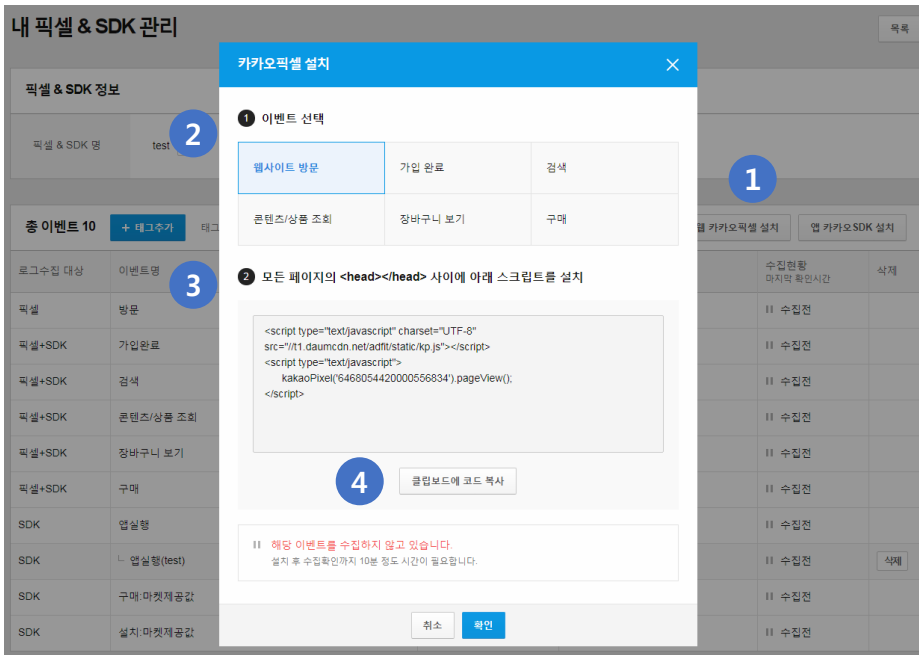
내 픽셀 & SDK 관리

목록

픽셀 & SDK 정보

픽셀 & SDK 명

test

총 이벤트 10

+ 태그추가

태그

웹 카카오픽셀 설치

앱 카카오SDK 설치

| 로그수집 대상 | 이벤트명 | 수집현황 마지막 확인시간 | 삭제 |
|---|---|---|---|
| 픽셀 | 방문 | 수집전 | |
| 픽셀+SDK | 가입완료 | 수집전 | |
| 픽셀+SDK | 검색 | 수집전 | |
| 픽셀+SDK | 콘텐츠/상품 조회 | 수집전 | |
| 픽셀+SDK | 장바구니 보기 | 수집전 | |
| 픽셀+SDK | 구매 | 수집전 | |
| SDK | 앱실행 | 수집전 | |
| SDK | └ 앱실행(test) | 수집전 | 삭제 |
| SDK | 구매:마켓제공값 | 수집전 | |
| SDK | 설치:마켓제공값 | 수집전 | |

카카오픽셀 설치

1 이벤트 선택

| 웹사이트 방문 | 가입 완료 | 검색 |
|---|---|---|
| 콘텐츠/상품 조회 | 장바구니 보기 | 구매 |

2 모든 페이지의 <head></head> 사이에 아래 스크립트를 설치

<script type="text/javascript" charset="UTF-8" src="//t1.daumcdn.net/adfit/static/kp.js"></script>
<script type="text/javascript">
kakaoPixel('6468054420000556834').pageView();
</script>

클립보드에 코드 복사

해당 이벤트를 수집하지 않고 있습니다.
설치 후 수집확인까지 10분 정도 시간이 필요합니다.

취소

확인

1

2

3

4